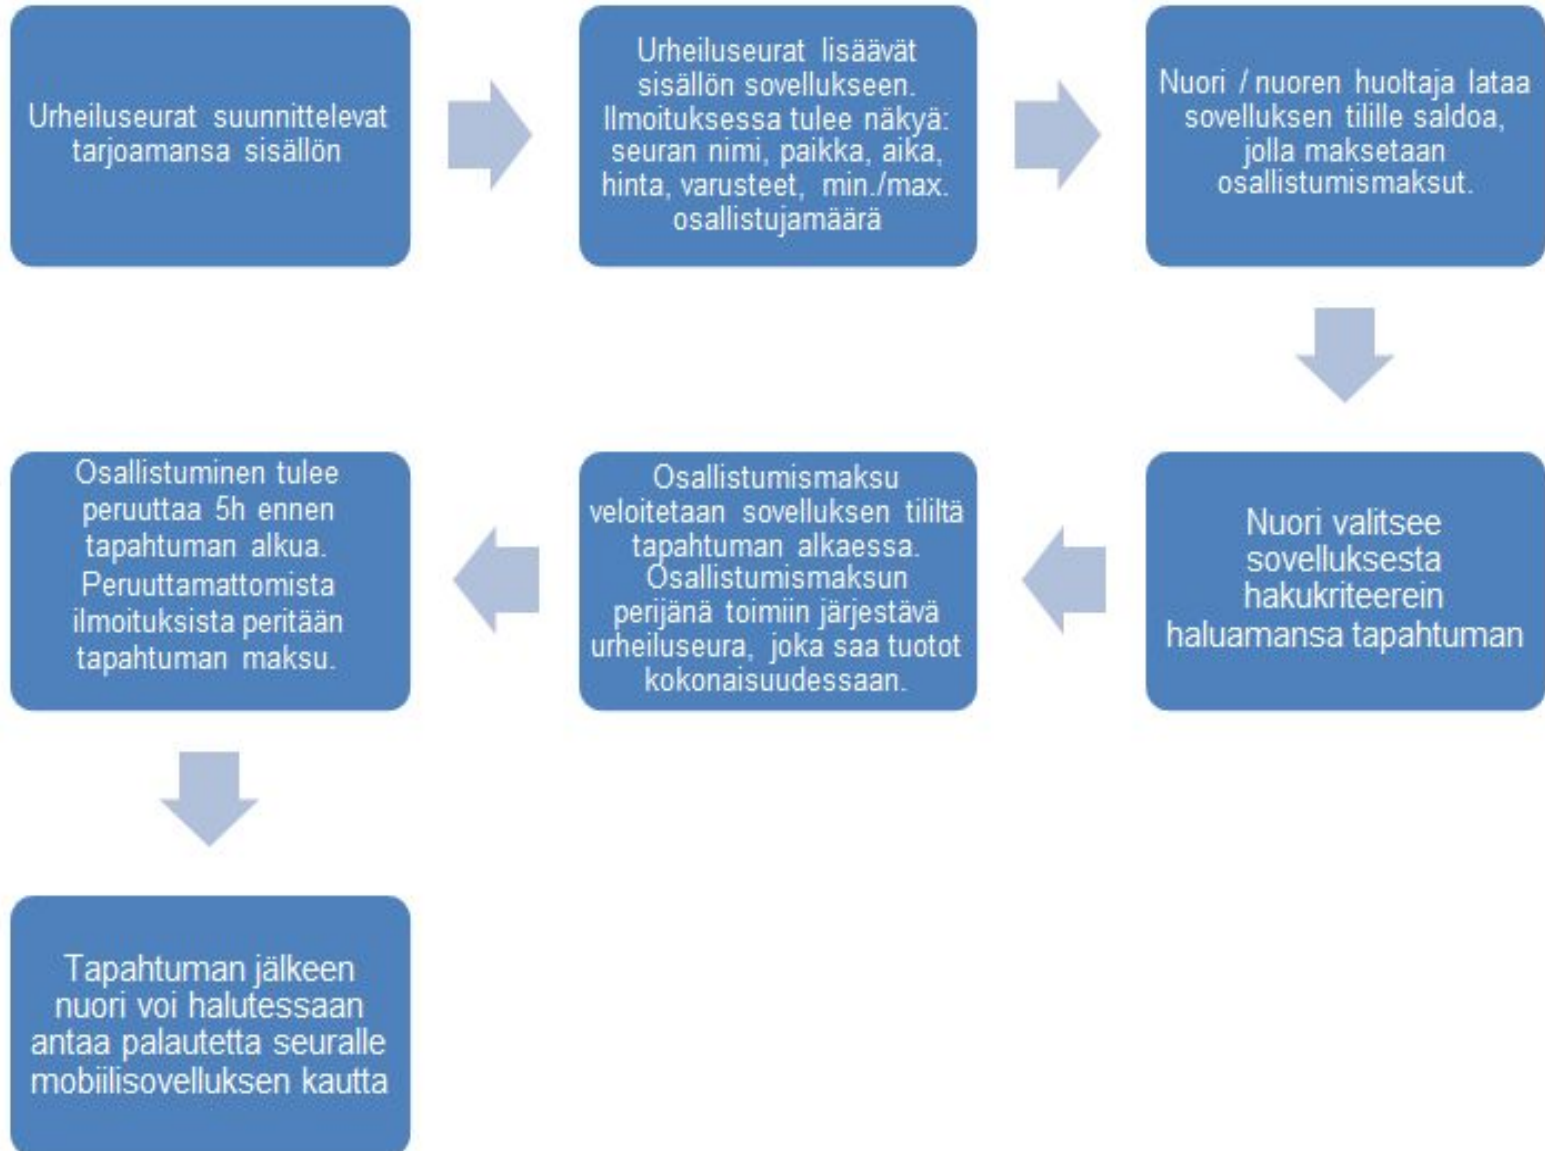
Urheiluseurat suunnittelevat tarjoamansa sisällön

Urheiluseurat lisäävät sisällön sovellukseen. Ilmoituksessa tulee näkyä: seuran nimi, paikka, aika, hinta, varusteet, min./max. osallistujamäärä

Nuori / nuoren huoltaja lataa sovelluksen tilille saldoa, jolla maksetaan osallistumismaksut.

Nuori valitsee sovelluksesta hakukriteerein haluamansa tapahtuman

Osallistumismaksu veloitetaan sovelluksen tililtä tapahtuman alkaessa. Osallistumismaksun perijänä toimiin järjestävä urheiluseura, joka saa tuotot kokonaisuudessaan.

Osallistuminen tulee peruuttaa 5h ennen tapahtuman alkua. Peruuttamattomista ilmoituksista peritään tapahtuman maksu.

Tapahtuman jälkeen nuori voi halutessaan antaa palautetta seuralle mobiilisovelluksen kautta